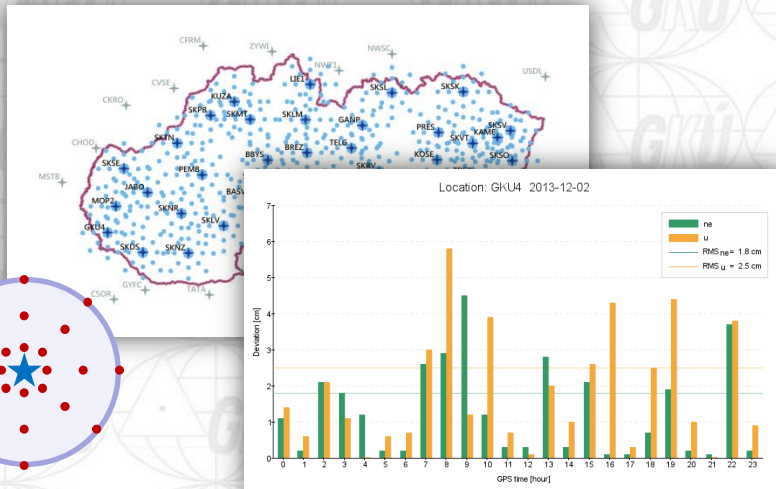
CFRM
ZYWI
NWSC
USDL
CVSE
NWT1
CKRO
LIE1
KUZA
SKSL
SKSK
SKPB
SKMT
SKLM
GANP
PRES
SKSV
KAME
CHOD
SKTN
SKVT
BBYS
BREZ
TELG
KOSE
SKSO
SKSE
PEMB
SKRV
MSTB
JABO
BASV
MOP2
SKNR
SKLV
GKU4
SKDS
SKNZ
GYFC
CSOR
TATA

Location: GKU4 2013-12-02

ne
u
RMS ne = 1.8 cm
RMS u = 2.5 cm

Deviation [cm]
0
1
2
3
4
5
6
7

0 1 2 3 4 5 6 7 8 9 10 11 12 13 14 15 16 17 18 19 20 21 22 23
GPS time [hour]